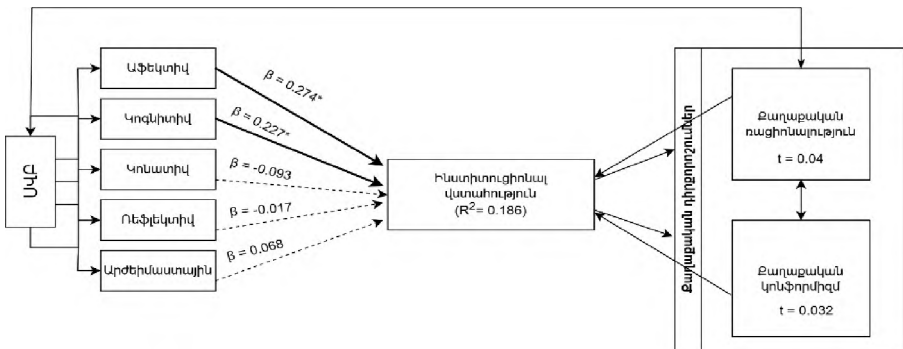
ՍԿԲ

Աֆեկտիվ

Կոգնիտիվ

Կոնատիվ

Ռեֆլեկտիվ

Արժեհամակարգային

$\beta = 0.274^*$

$\beta = 0.227^*$

$\beta = -0.093$

$\beta = -0.017$

$\beta = 0.068$

Ինստիտուցիոնալ վստահություն
($R^2 = 0.186$)

Քաղաքական դիրքորոշումներ

Քաղաքական ռացիոնալություն
t = 0.04

Քաղաքական կոնֆորմիզմ
t = 0.032